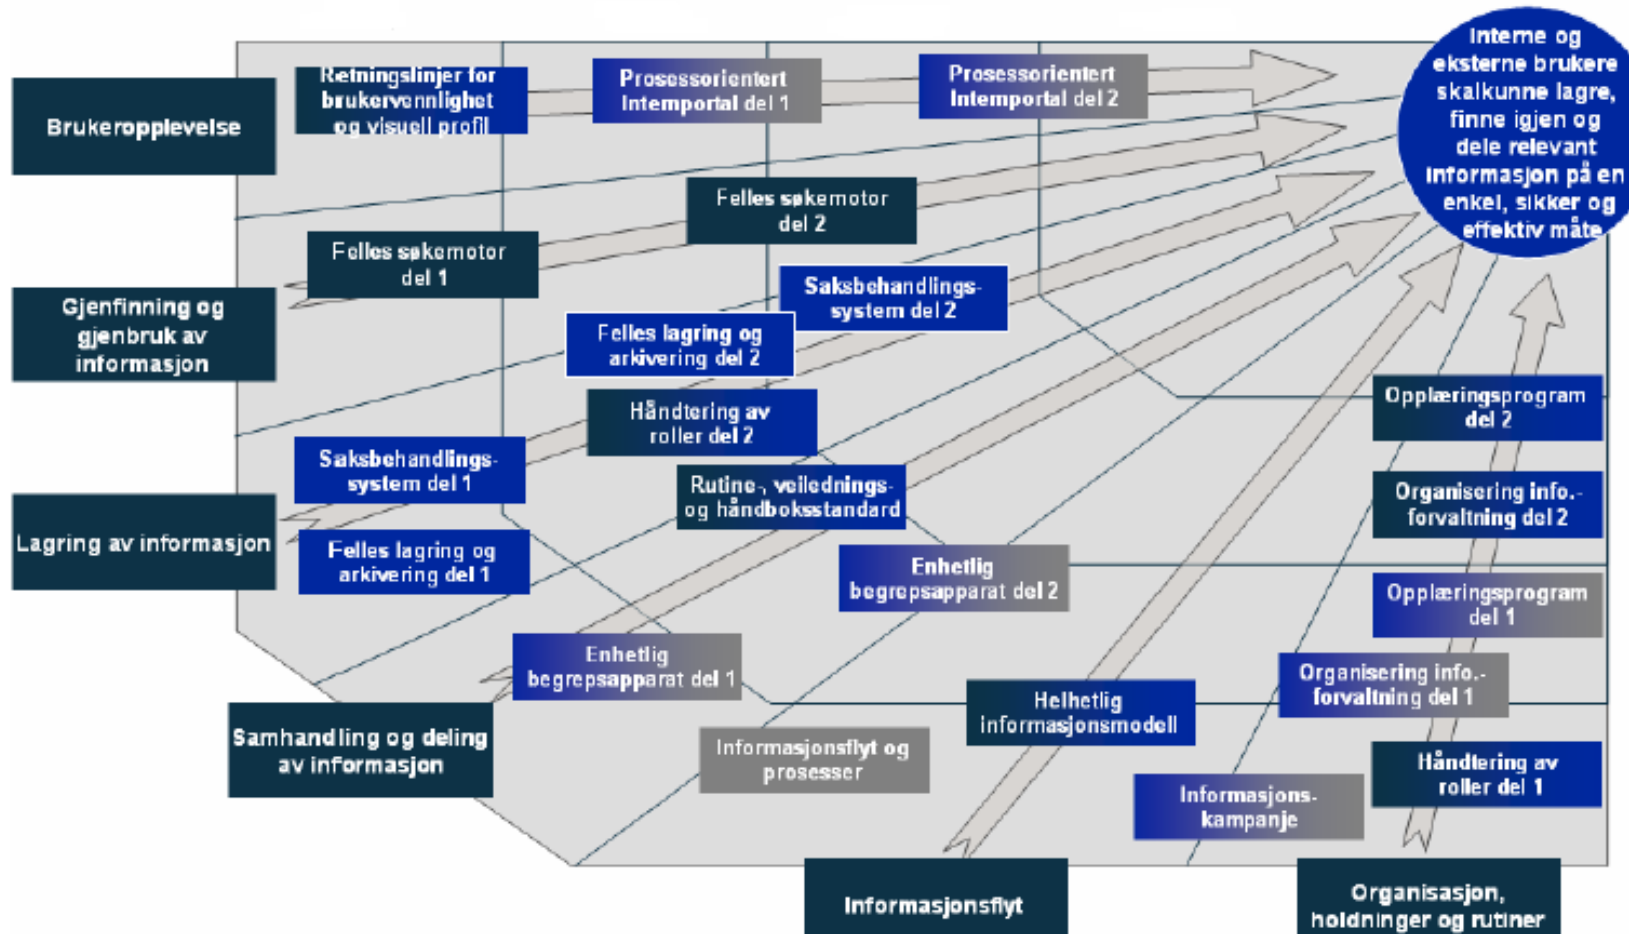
Interne og eksterne brukere skalkunne lagre, finne igjen og dele relevant informasjon på en enkel, sikker og effektiv måte

Brukeropplevelse

Retningslinjer for brukervennlighet og visuell profil

Prosessorientert Intemportal del 1

Prosessorientert Intemportal del 2

Felles søkemotor del 2

Felles søkemotor del 1

Gjenfinning og gjenbruk av informasjon

Saksbehandlings-system del 2

Felles lagring og arkivering del 2

Håndtering av roller del 2

Opplæringsprogram del 2

Saksbehandlings-system del 1

Rutine-, veilednings- og håndboksstandard

Organisering info.-forvaltning del 2

Lagring av informasjon

Felles lagring og arkivering del 1

Enhetlig begrepsapparat del 2

Opplæringsprogram del 1

Enhetlig begrepsapparat del 1

Organisering info.-forvaltning del 1

Helhetlig informasjonsmodell

Samhandling og deling av informasjon

Informasjonsflyt og prosesser

Håndtering av roller del 1

Informasjons-kampanje

Informasjonsflyt

Organisasjon, holdninger og rutiner